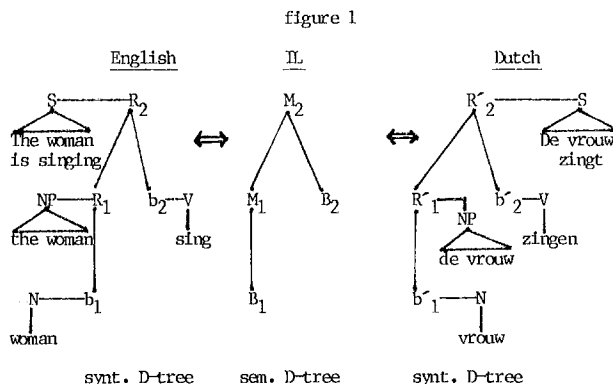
figure 1

English

IL

Dutch

S

The woman is singing

$R_2$

NP

the woman

$R_1$

$b_2$

V

sing

N

woman

$b_1$

$\Leftrightarrow$

$M_2$

$M_1$

$B_2$

$B_1$

$\Leftrightarrow$

$R'_2$

S

De vrouw zingt

$R'_1$

NP

de vrouw

$b'_2$

V

zingen

$b'_1$

N

vrouw

synt. D-tree

sem. D-tree

synt. D-tree